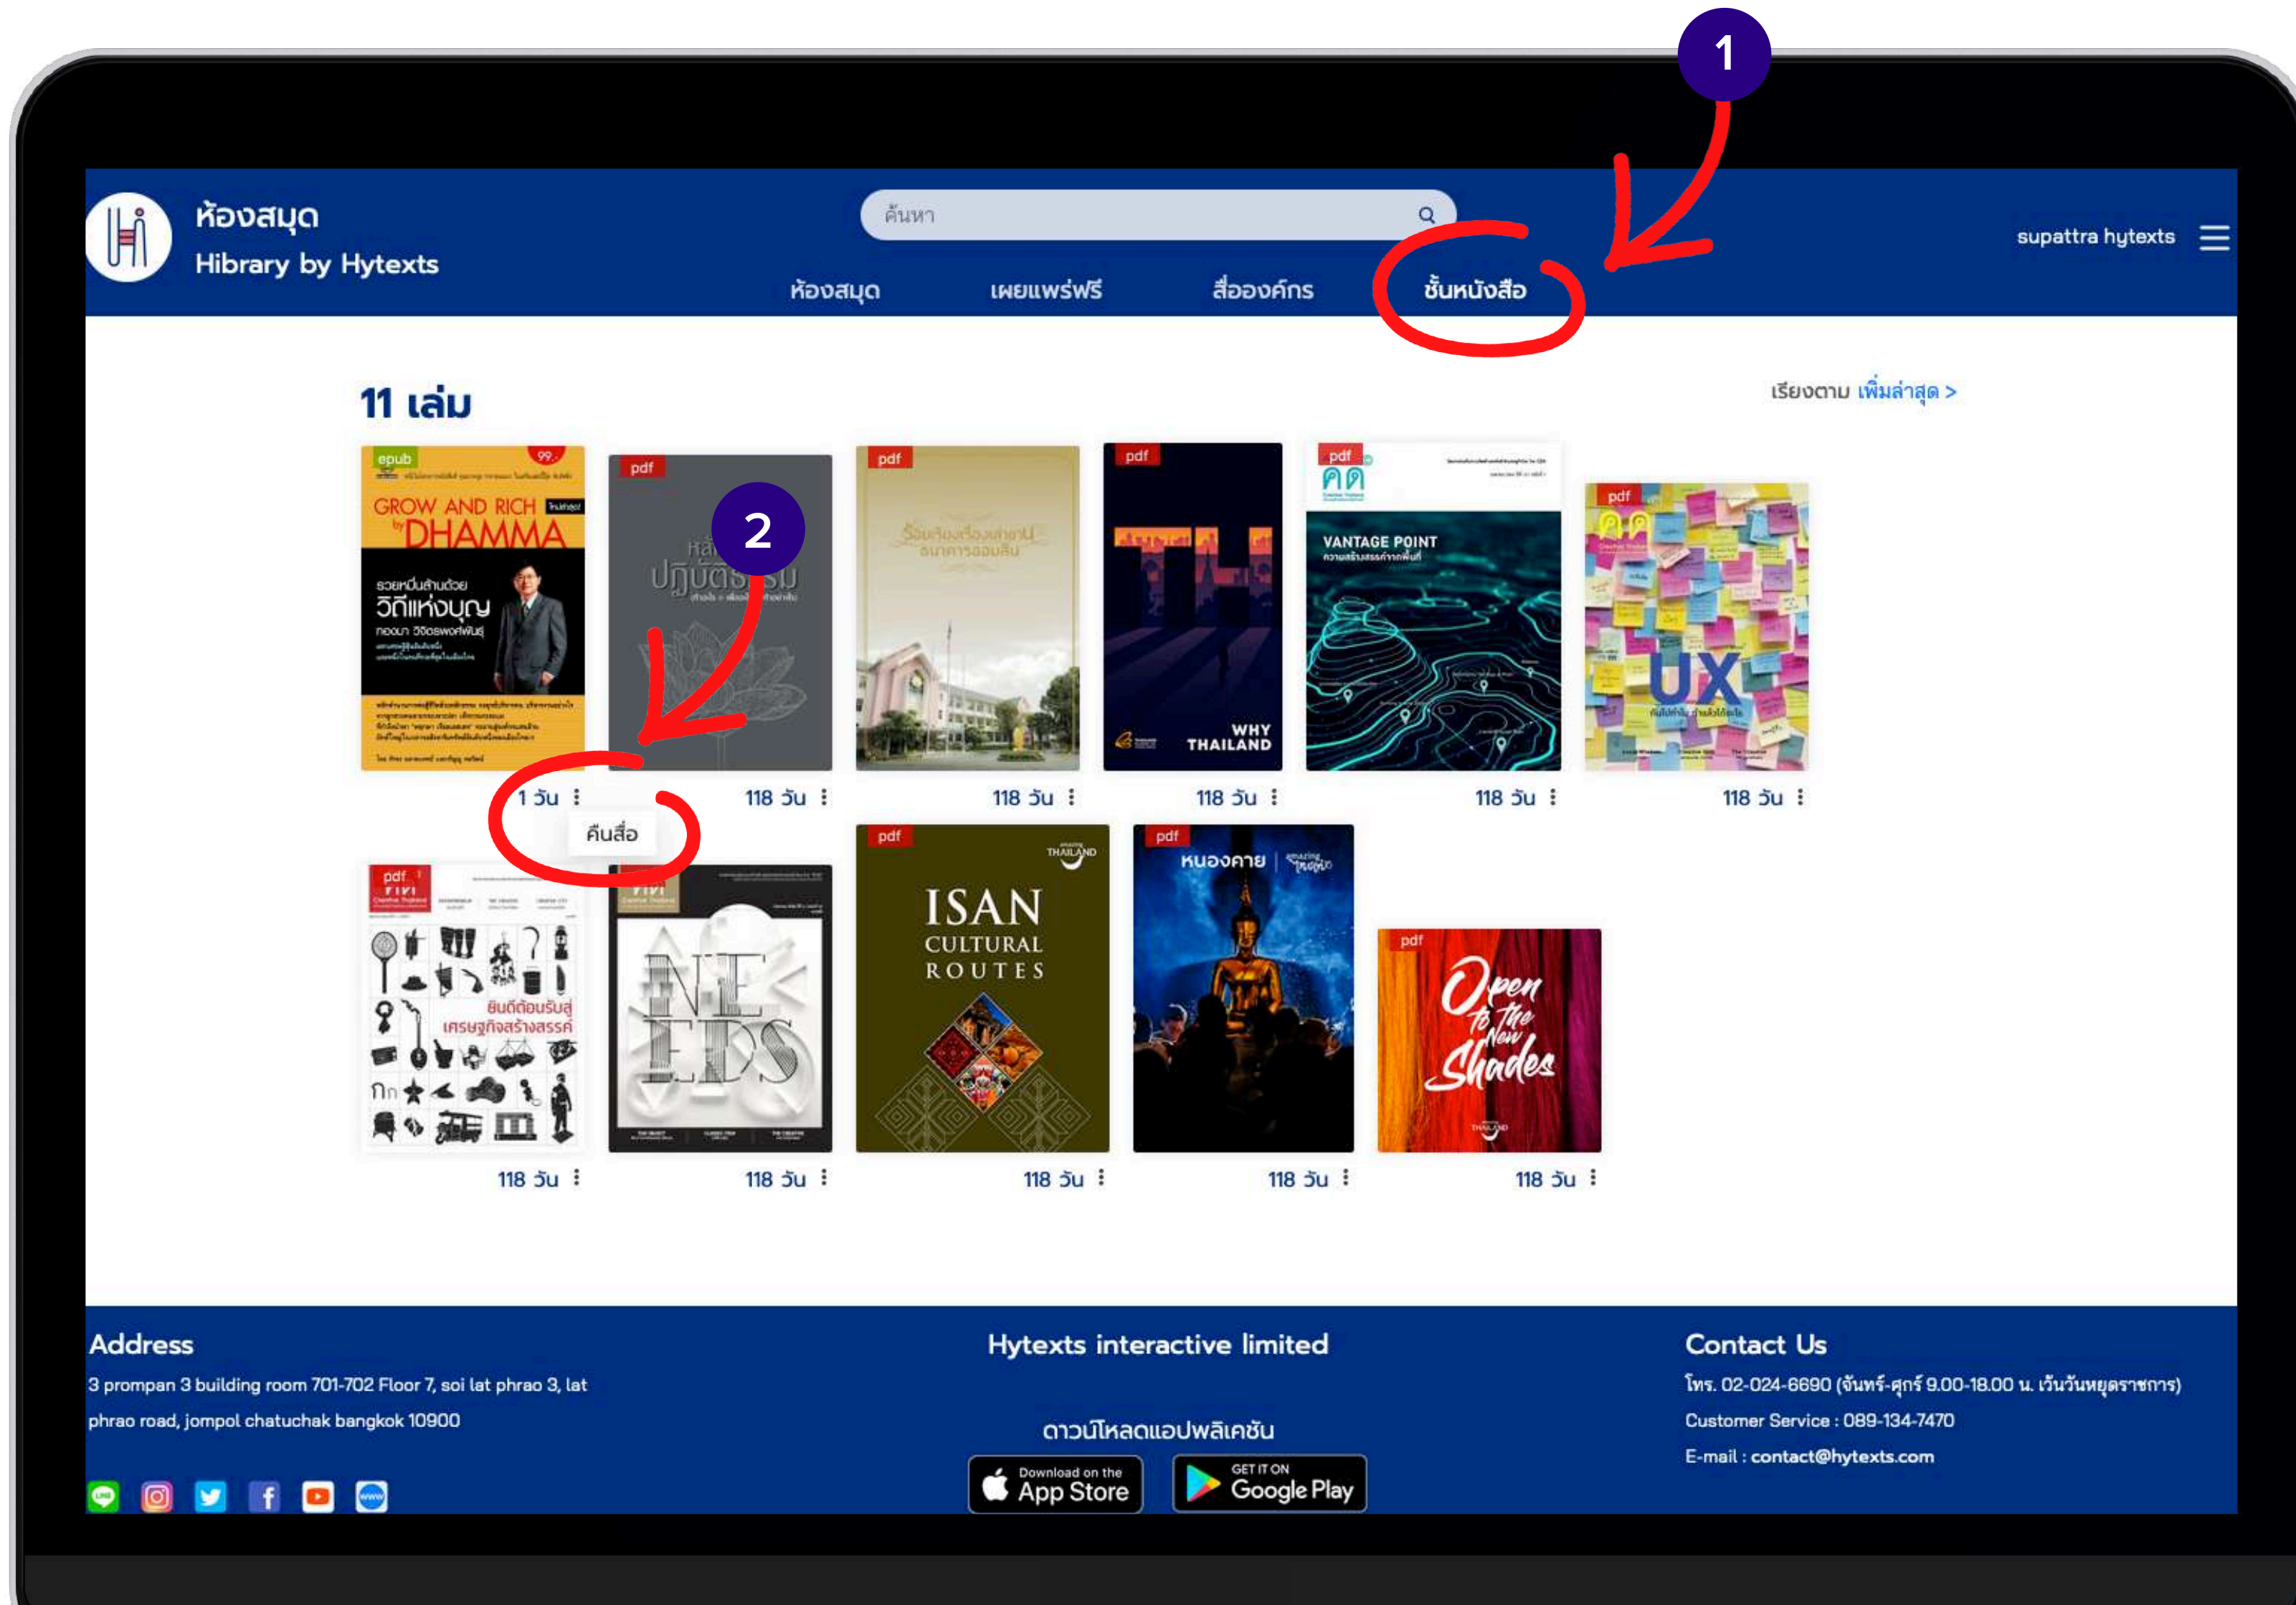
1

ห้องสมุด
Hibrary by Hytexts

ค้นหา

supattra hytexts

ห้องสมุด เผยแพร่ฟรี สื่อองค์กร ชั้นหนังสือ

11 เล่ม

เรียงตาม เพิ่มล่าสุด >

epub
GROW AND RICH by DHAMMA
รวยหมื่นล้านด้วยวิถีแห่งบุญ

pdf
2
ปฏิบัติธรรม

pdf
ร้อยเรื่องเล่าธนาคารออมสิน

pdf
TH
WHY THAILAND

pdf
VANTAGE POINT

pdf
UX

1 วัน ⋮
คืนสื่อ

118 วัน ⋮ 118 วัน ⋮ 118 วัน ⋮ 118 วัน ⋮ 118 วัน ⋮

pdf
ยินดีต้อนรับสู่เศรษฐกิจสร้างสรรค์

NEEDS

pdf
AMAZING THAILAND
ISAN CULTURAL ROUTES

pdf
หนองคาย

pdf
Open to The New Shades

118 วัน ⋮ 118 วัน ⋮ 118 วัน ⋮ 118 วัน ⋮ 118 วัน ⋮

Address
3 prompan 3 building room 701-702 Floor 7, soi lat phrao 3, lat phrao road, jompol chatuchak bangkok 10900

Hytexts interactive limited

ดาวน์โหลดแอปพลิเคชัน
Download on the App Store
GET IT ON Google Play

Contact Us
โทร. 02-024-6690 (จันทร์-ศุกร์ 9.00-18.00 น. เว้นวันหยุดราชการ)
Customer Service : 089-134-7470
E-mail : contact@hytexts.com